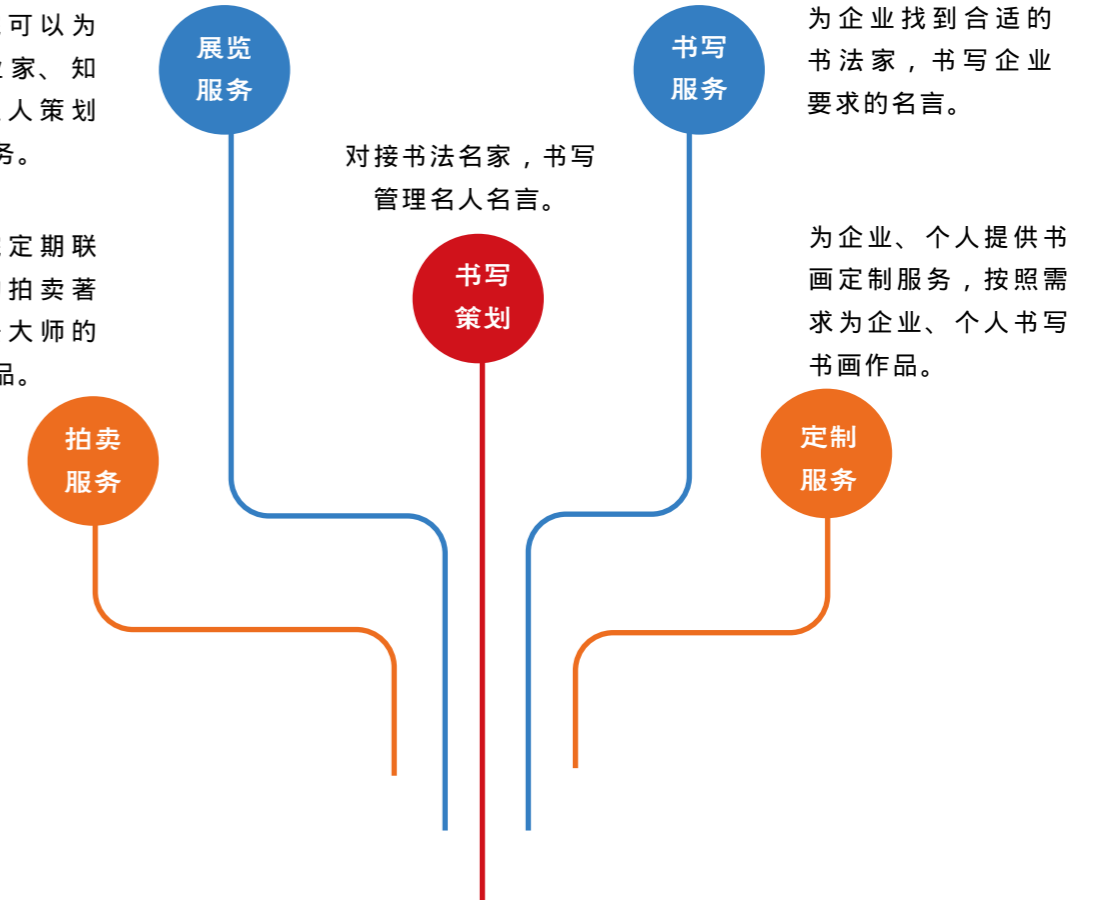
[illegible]可以为
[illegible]家、知
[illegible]人策划
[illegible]务。

展览
服务

书写
服务

为企业找到合适的书法家，书写企业要求的名言。

对接书法名家，书写管理名人名言。

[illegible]定期联
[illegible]拍卖著
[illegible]大师的
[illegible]品。

书写
策划

为企业、个人提供书画定制服务，按照需求为企业、个人书写书画作品。

拍卖
服务

定制
服务